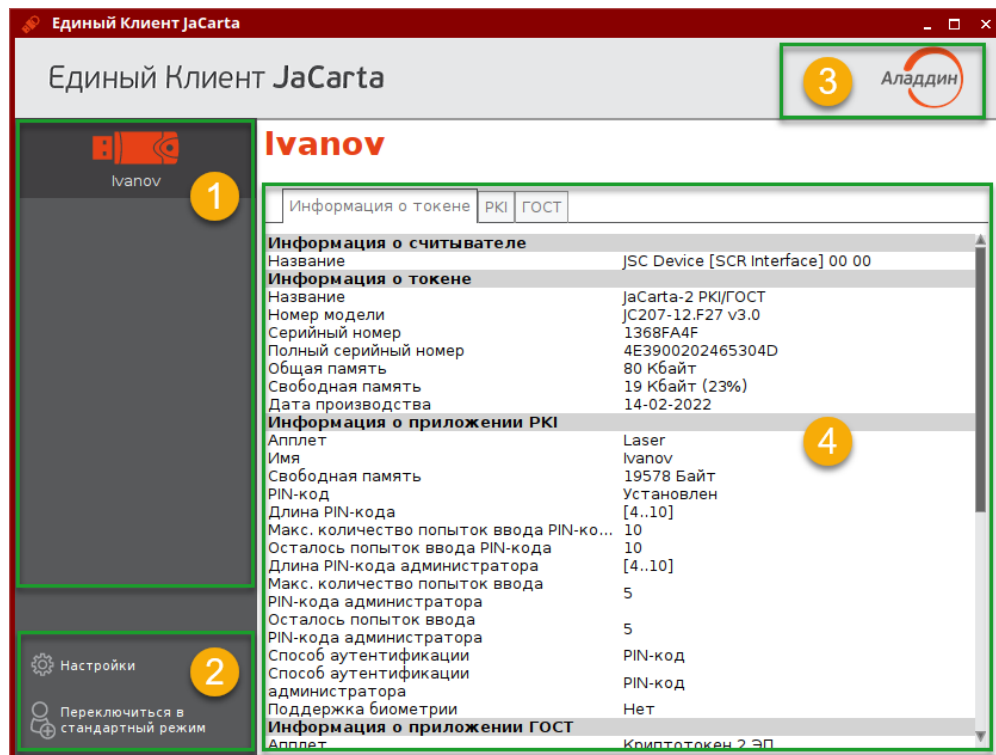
Единый Клиент JaCarta

Единый Клиент JaCarta

3

Аладдин

Ivanov

1

Ivanov

Информация о токене | PKI | ГОСТ

| Информация о считывателе | |
|---|---|
| Название | JSC Device [SCR Interface] 00 00 |
| **Информация о токене** | |
| Название | JaCarta-2 PKI/ГОСТ |
| Номер модели | JC207-12.F27 v3.0 |
| Серийный номер | 1368FA4F |
| Полный серийный номер | 4E390020246530 4D |
| Общая память | 80 Кбайт |
| Свободная память | 19 Кбайт (23%) |
| Дата производства | 14-02-2022 |
| **Информация о приложении PKI** | |
| Апплет | Laser |
| Имя | Ivanov |
| Свободная память | 19578 Байт |
| PIN-код | Установлен |
| Длина PIN-кода | [4..10] |
| Макс. количество попыток ввода PIN-ко... | 10 |
| Осталось попыток ввода PIN-кода | 10 |
| Длина PIN-кода администратора | [4..10] |
| Макс. количество попыток ввода PIN-кода администратора | 5 |
| Осталось попыток ввода PIN-кода администратора | 5 |
| Способ аутентификации | PIN-код |
| Способ аутентификации администратора | PIN-код |
| Поддержка биометрии | Нет |
| **Информация о приложении ГОСТ** | |
| Апплет | Криптотокен 2 ЭП |

4

Настройки

2

Переключиться в стандартный режим